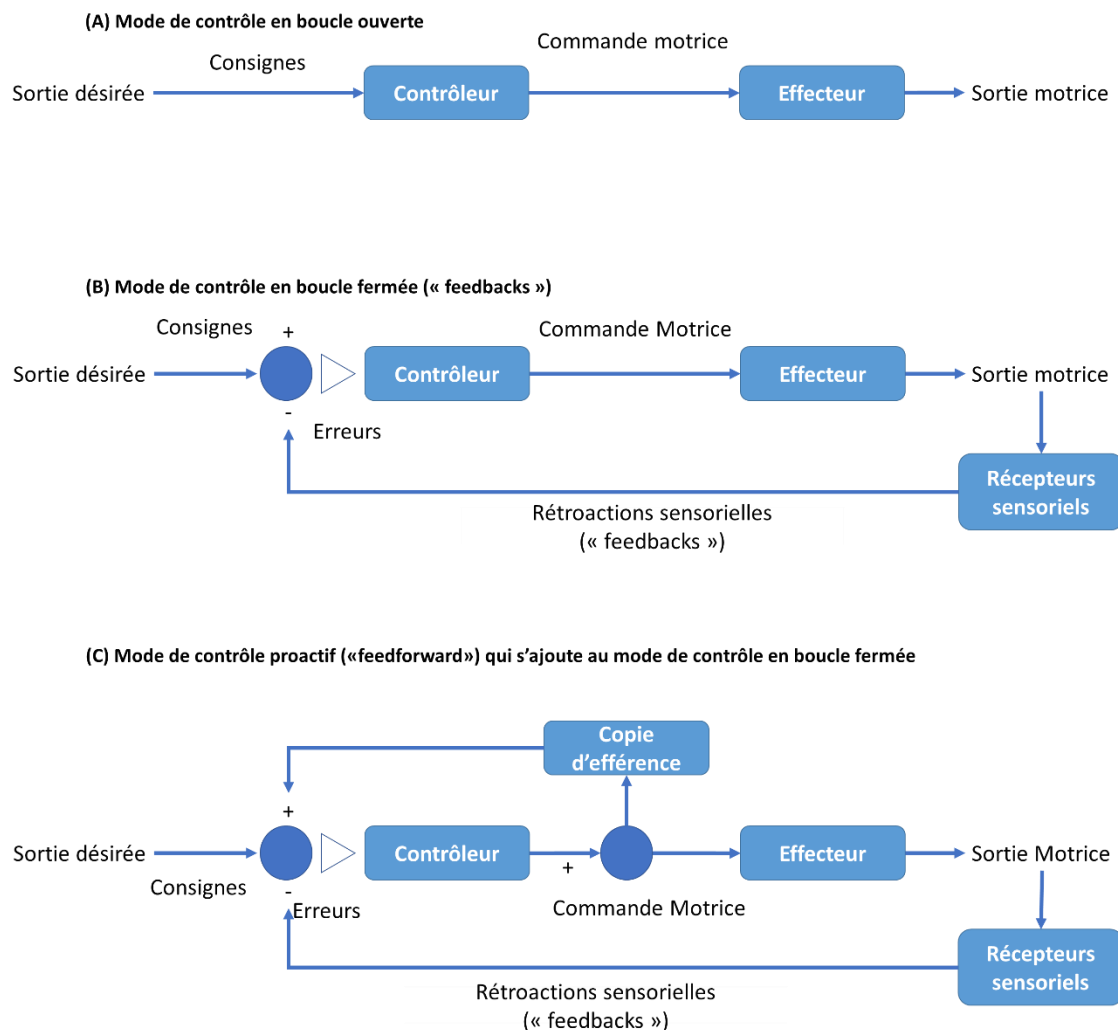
(A) Mode de contrôle en boucle ouverte

Consignes

Commande motrice

Sortie désirée

Contrôleur

Effecteur

Sortie motrice

(B) Mode de contrôle en boucle fermée (« feedbacks »)

Consignes

+

Commande Motrice

Sortie désirée

Contrôleur

Effecteur

Sortie motrice

-

Erreurs

Récepteurs sensoriels

Rétroactions sensorielles (« feedbacks »)

(C) Mode de contrôle proactif («feedforward») qui s'ajoute au mode de contrôle en boucle fermée

Copie d'efférence

+

Sortie désirée

Contrôleur

+

Effecteur

Sortie Motrice

Consignes

-

Erreurs

Commande Motrice

Récepteurs sensoriels

Rétroactions sensorielles (« feedbacks »)